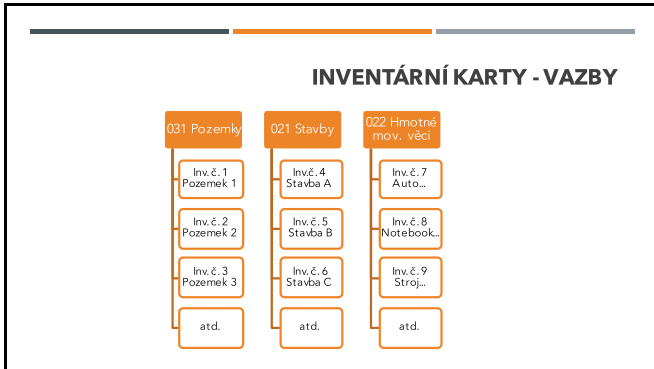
INVENTÁRNÍ KARTY - VAZBY

031 Pozemky

Inv. č. 1 Pozemek 1

Inv. č. 2 Pozemek 2

Inv. č. 3 Pozemek 3

atd.

021 Stavby

Inv. č. 4 Stavba A

Inv. č. 5 Stavba B

Inv. č. 6 Stavba C

atd.

022 Hmotné mov. věci

Inv. č. 7 Auto...

Inv. č. 8 Notebook...

Inv. č. 9 Stroj...

atd.